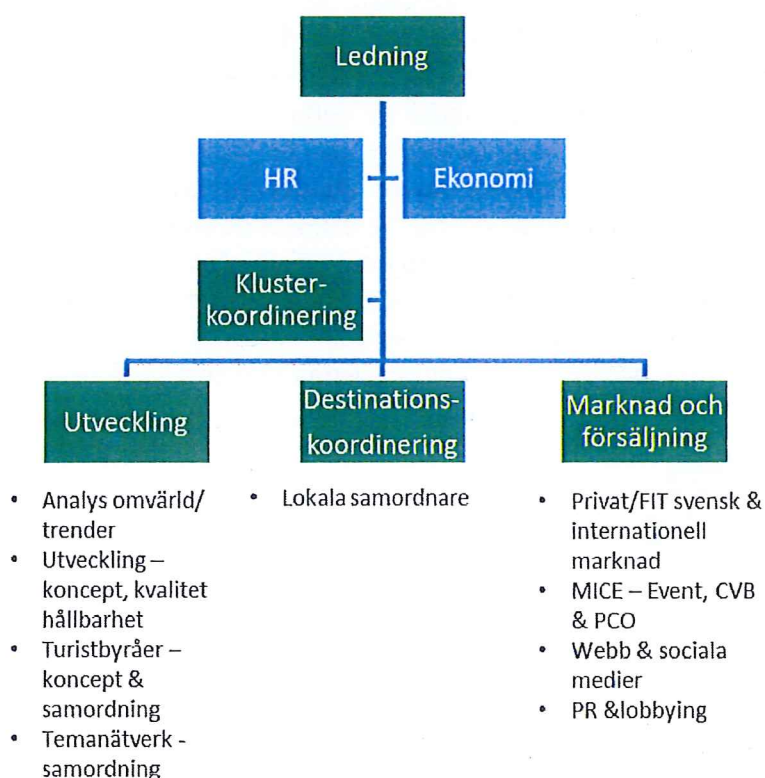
Ledning

HR

Ekonomi

Kluster-koordinering

Utveckling

Destinations-koordinering

Marknad och försäljning

- Analys omvärld/ trender
- Utveckling – koncept, kvalitet hållbarhet
- Turistbyråer – koncept & samordning
- Temanätverk - samordning

- Lokala samordnare

- Privat/FIT svensk & internationell marknad
- MICE – Event, CVB & PCO
- Webb & sociala medier
- PR &lobbying